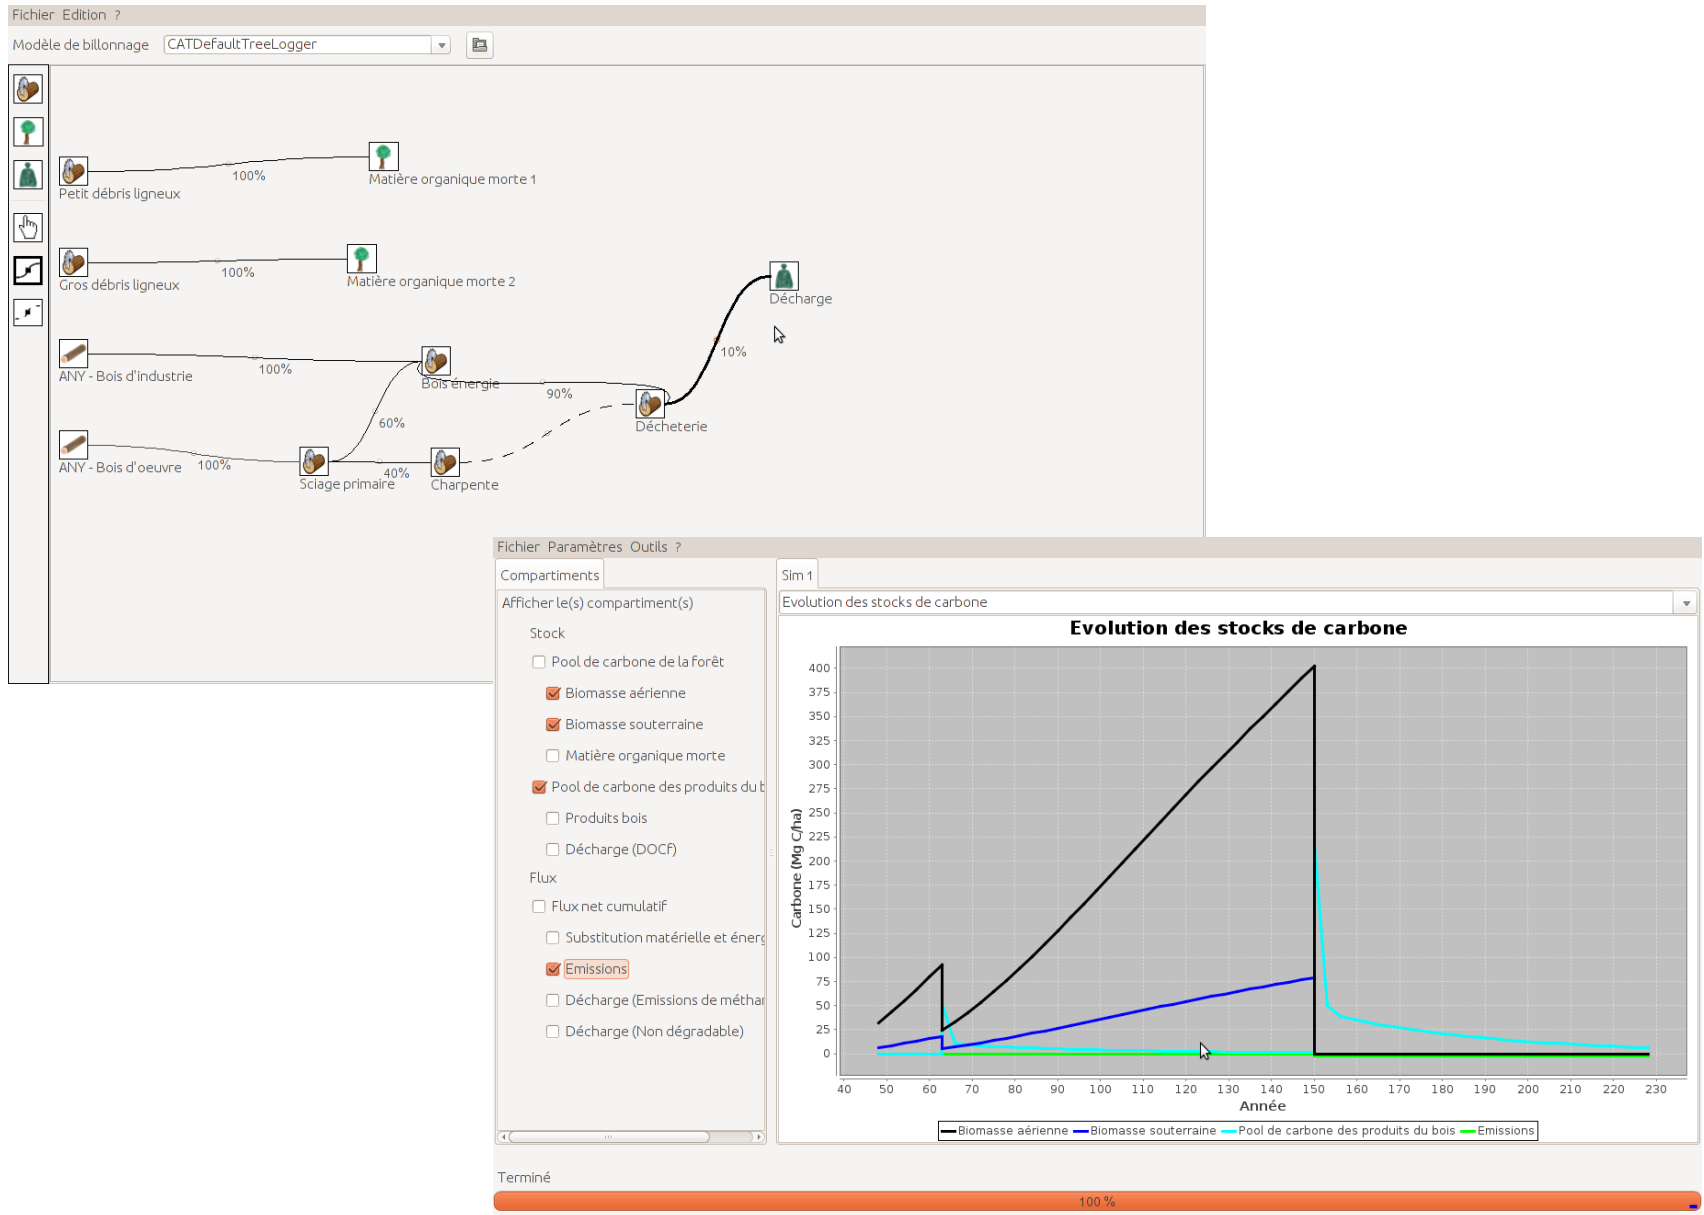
Fichier Edition ?

Modèle de billonnage CATDefaultTreeLogger

Petit débris ligneux 100% Matière organique morte 1

Gros débris ligneux 100% Matière organique morte 2

Décharge

10%

ANY - Bois d'industrie 100% Bois énergie 90% Décheterie

60%

ANY - Bois d'oeuvre 100% Sciage primaire 40% Charpente

Fichier Paramètres Outils ?

Compartiments

Sim 1

Afficher le(s) compartiment(s)

Stock

Pool de carbone de la forêt

Biomasse aérienne

Biomasse souterraine

Matière organique morte

Pool de carbone des produits du b

Produits bois

Décharge (DOCf)

Flux

Flux net cumulatif

Substitution matérielle et énerg

Emissions

Décharge (Emissions de méthar

Décharge (Non dégradable)

Evolution des stocks de carbone

Evolution des stocks de carbone

Carbone (Mg C/ha)

400 375 350 325 300 275 250 225 200 175 150 125 100 75 50 25 0

40 50 60 70 80 90 100 110 120 130 140 150 160 170 180 190 200 210 220 230

Année

Biomasse aérienne Biomasse souterraine Pool de carbone des produits du bois Emissions

Terminé

100 %